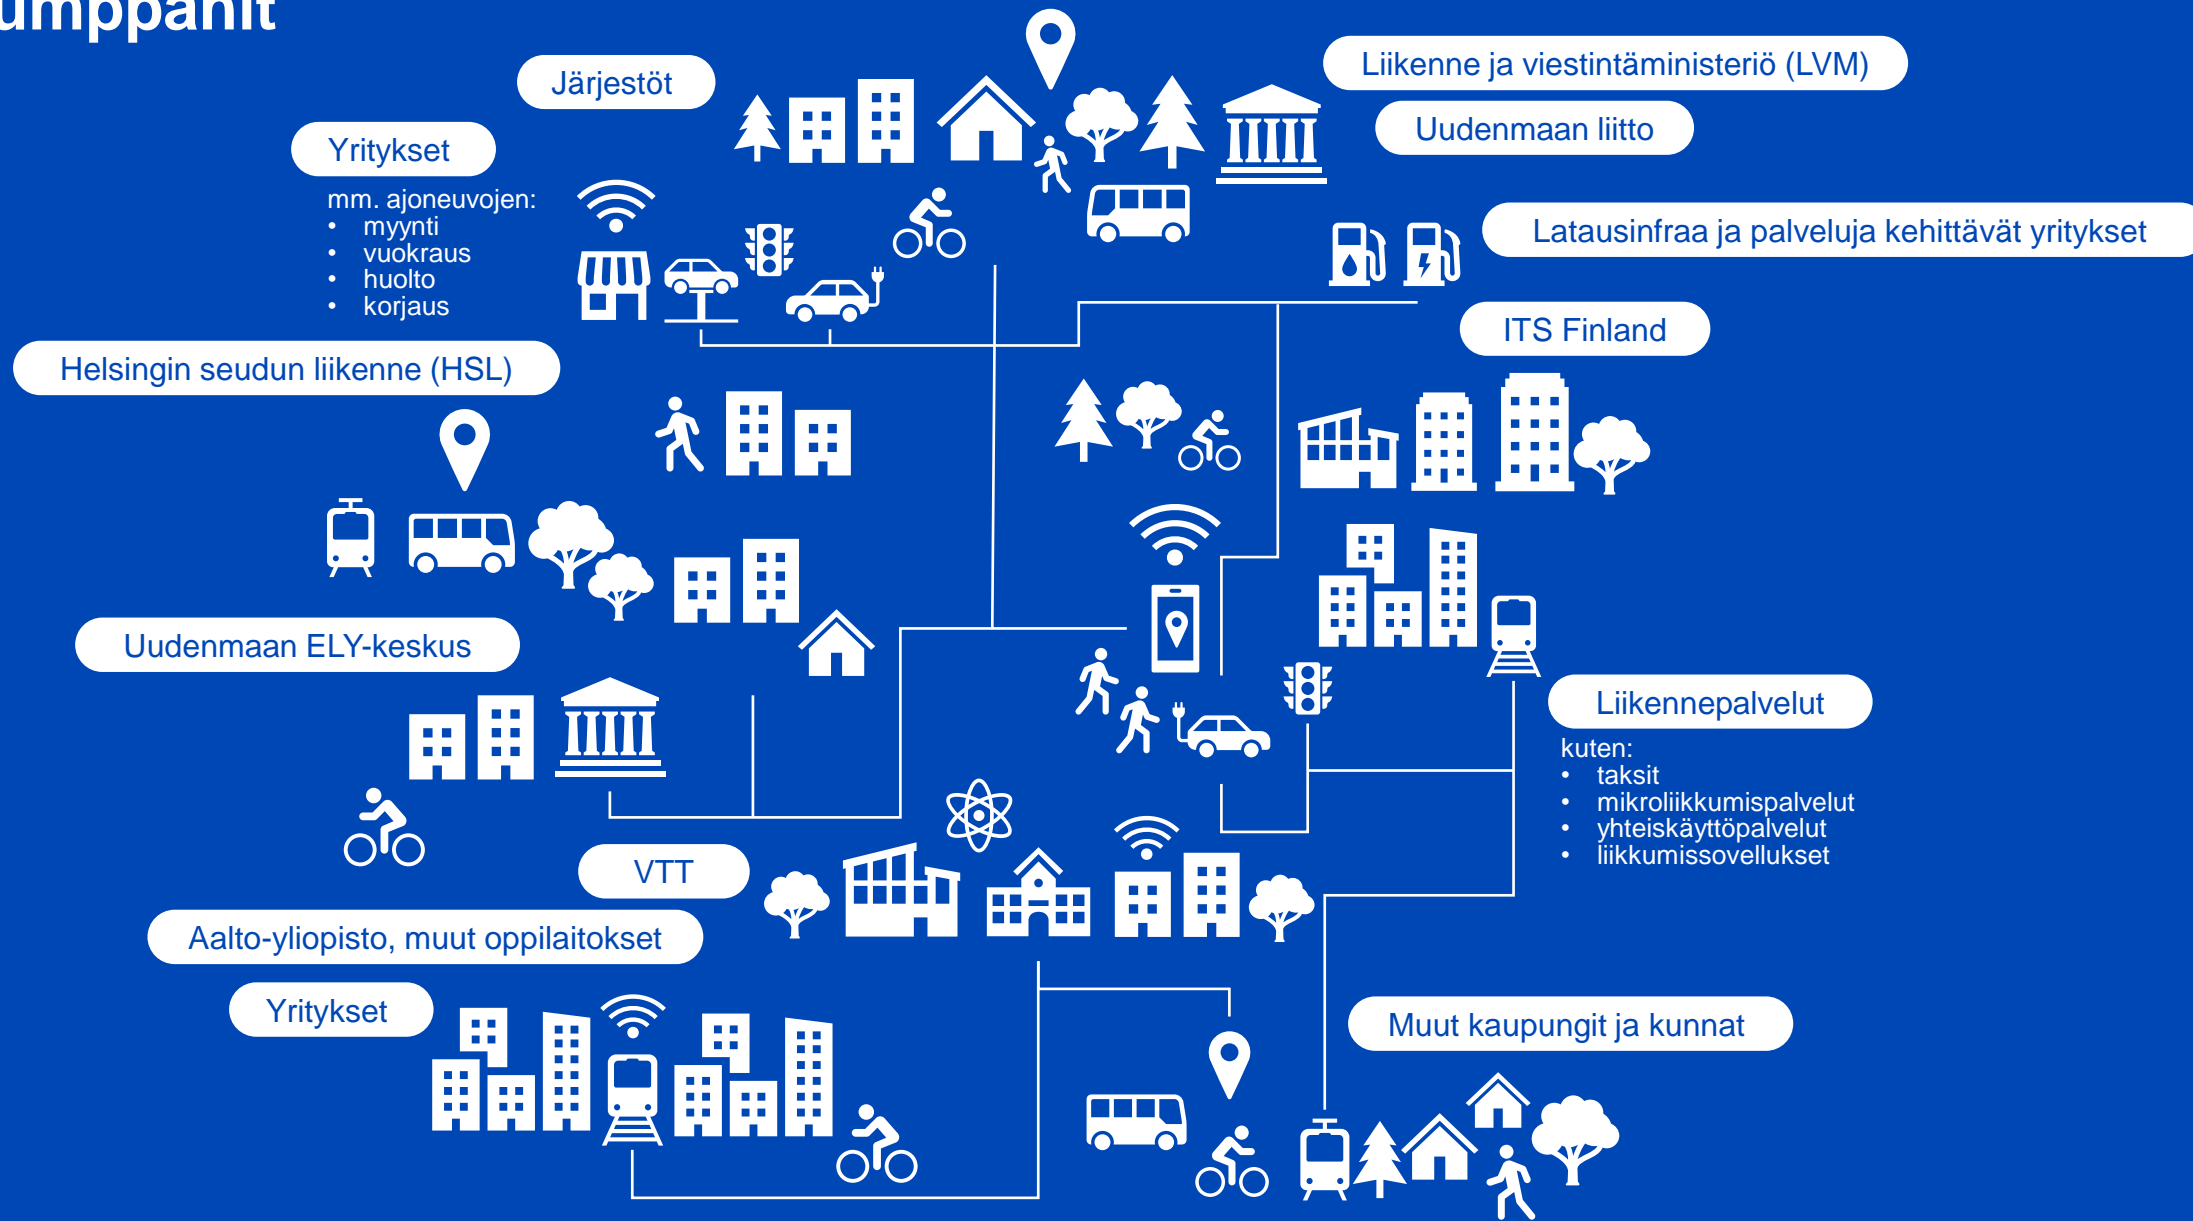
umppanit

Järjestöt

Liikenne ja viestintäministeriö (LVM)

Uudenmaan liitto

Yritykset

mm. ajoneuvojen:
• myynti
• vuokraus
• huolto
• korjaus

Latausinfraa ja palveluja kehittävät yritykset

ITS Finland

Helsingin seudun liikenne (HSL)

Uudenmaan ELY-keskus

Liikennepalvelut

kuten:
• taksit
• mikroliikkumispalvelut
• yhteiskäyttöpalvelut
• liikkumissovellukset

VTT

Aalto-yliopisto, muut oppilaitokset

Yritykset

Muut kaupungit ja kunnat